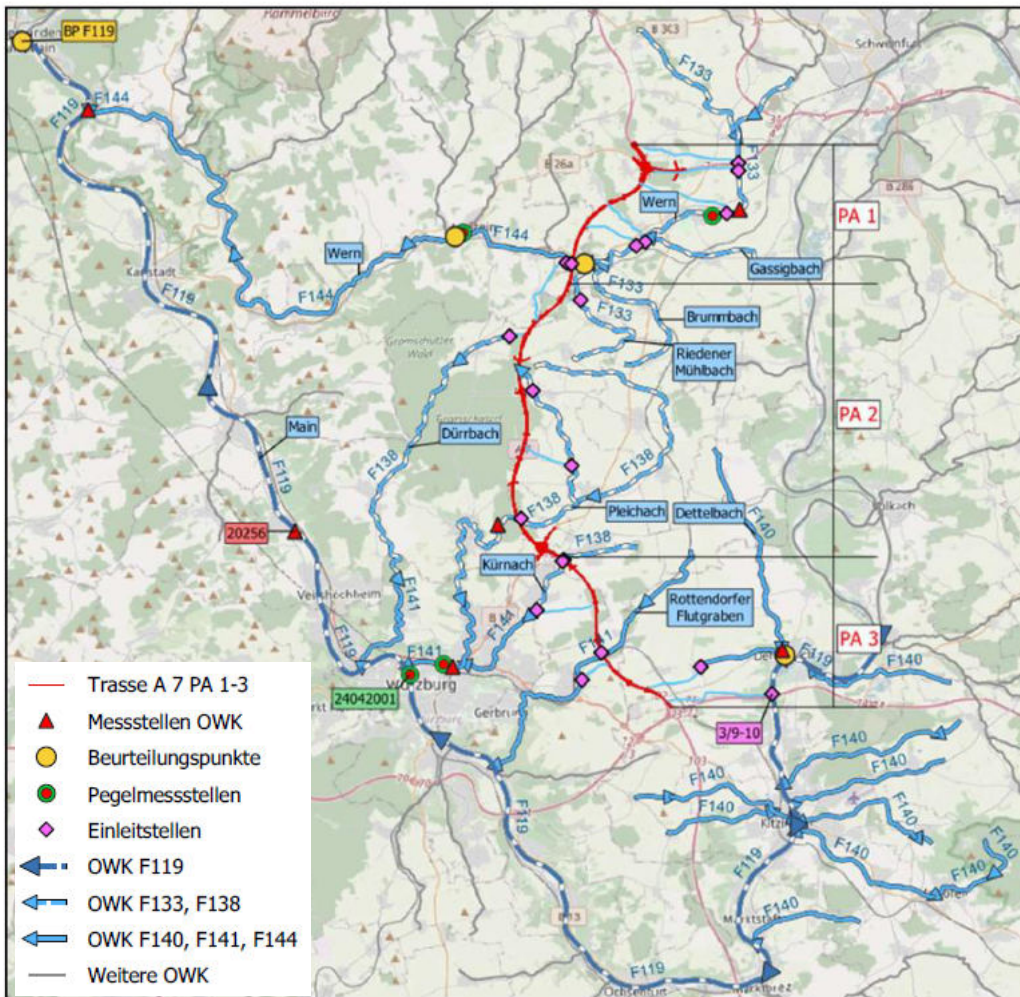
BP F119
F144
F119
F133
F133
Wern
PA 1
Wern
F144
Gassigbach
F133
F119
F144
F133
Brummbach
Riedener Mühlbach
PA 2
Main
Dürrbach
F119
F138
F138
F138
Pleichach
Dettelbach
20256
F138
F140
Kürnach
F141
F144
Rottendorfer Flutgraben
F141
F141
PA 3
F119
F140
24042001
3/9-10
F140
F140
F140
F140
F119
F140
F140
F140
F119
F140
F119
Trasse A 7 PA 1-3
Messstellen OWK
Beurteilungspunkte
Pegelmessstellen
Einleitstellen
OWK F119
OWK F133, F138
OWK F140, F141, F144
Weitere OWK